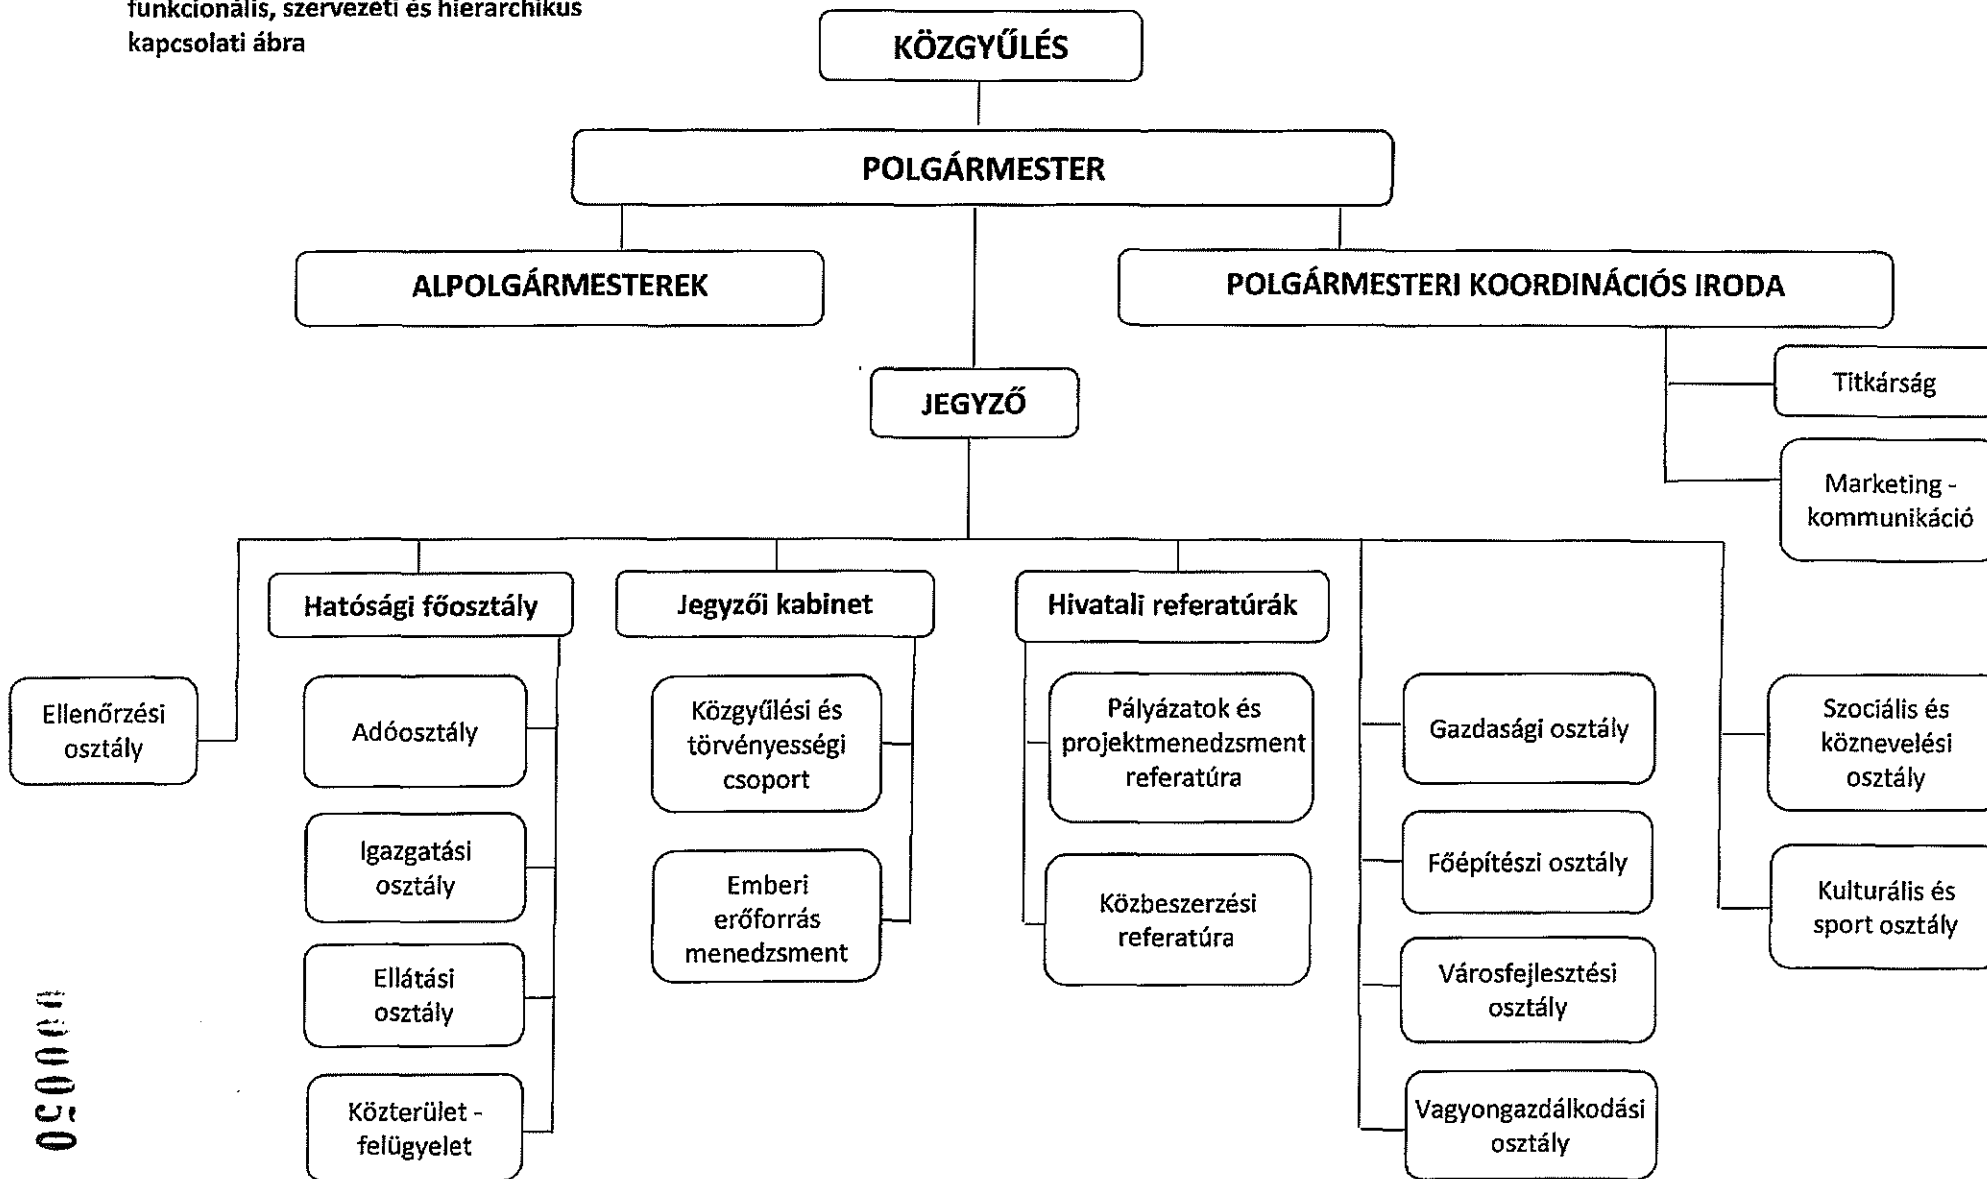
funkcionális, szervezeti és hierarchikus kapcsolati ábra

KÖZGYŰLÉS

POLGÁRMESTER

ALPOLGÁRMESTEREK

POLGÁRMESTERI KOORDINÁCIÓS IRODA

Titkárság

Marketing - kommunikáció

JEGYZŐ

Ellenőrzési osztály

Hatósági főosztály

Adóosztály

Igazgatási osztály

Ellátási osztály

Közterület - felügyelet

Jegyzői kabinet

Közgyűlési és törvényességi csoport

Emberi erőforrás menedzsment

Hivatali referatúrák

Pályázatok és projektmenedzsment referatúra

Közbeszerzési referatúra

Gazdasági osztály

Főépítészi osztály

Városfejlesztési osztály

Vagyongazdálkodási osztály

Szociális és köznevelési osztály

Kulturális és sport osztály

0C00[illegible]